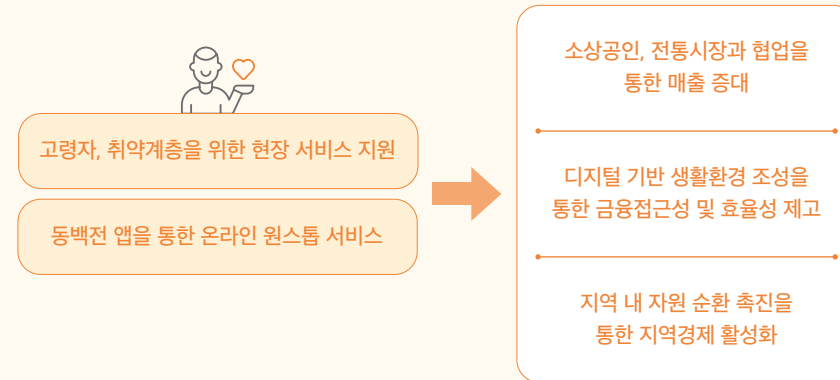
고령자, 취약계층을 위한 현장 서비스 지원

동백전 앱을 통한 온라인 원스톱 서비스

소상공인, 전통시장과 협업을 통한 매출 증대

디지털 기반 생활환경 조성을 통한 금융접근성 및 효율성 제고

지역 내 자원 순환 촉진을 통한 지역경제 활성화